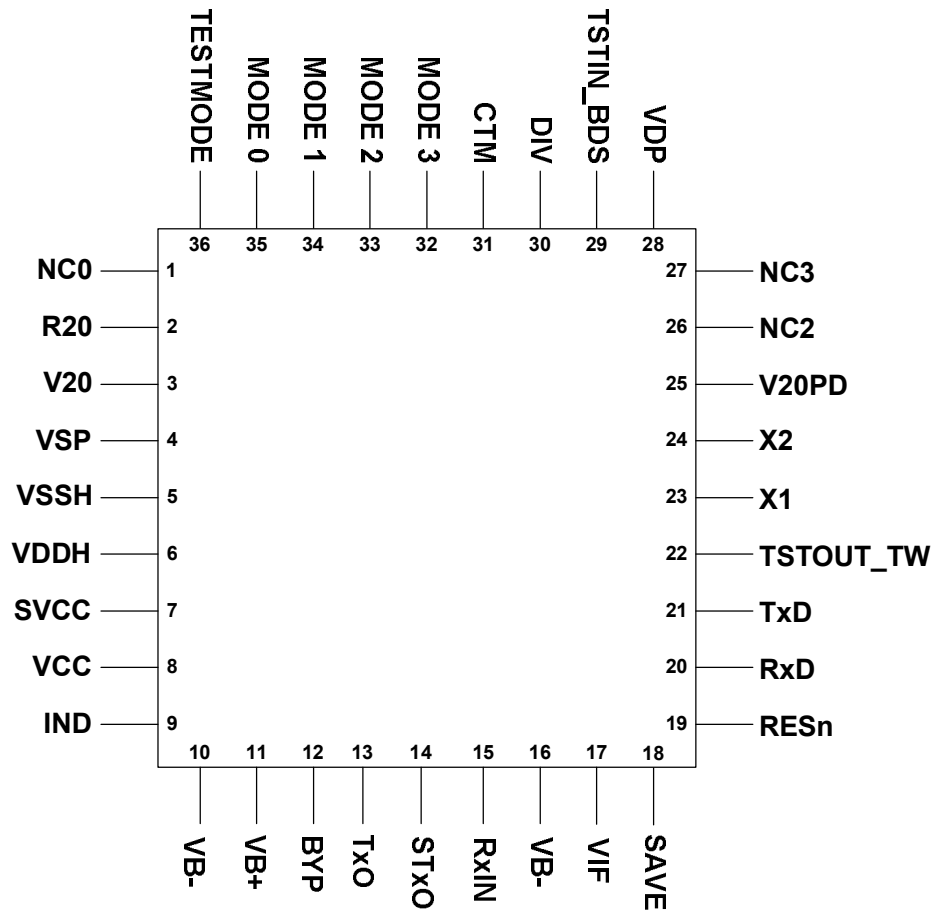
TESTMODE
MODE 0
MODE 1
MODE 2
MODE 3
CTM
DIV
TSTIN_BDS
VDP

36 35 34 33 32 31 30 29 28

NC0 1
R20 2
V20 3
VSP 4
VSSH 5
VDDH 6
SVCC 7
VCC 8
IND 9

27 NC3
26 NC2
25 V20PD
24 X2
23 X1
22 TSTOUT_TW
21 TxD
20 RxD
19 RESn

10 11 12 13 14 15 16 17 18

VB-
VB+
BYP
TxO
STxO
RxIN
VB-
VIF
SAVE